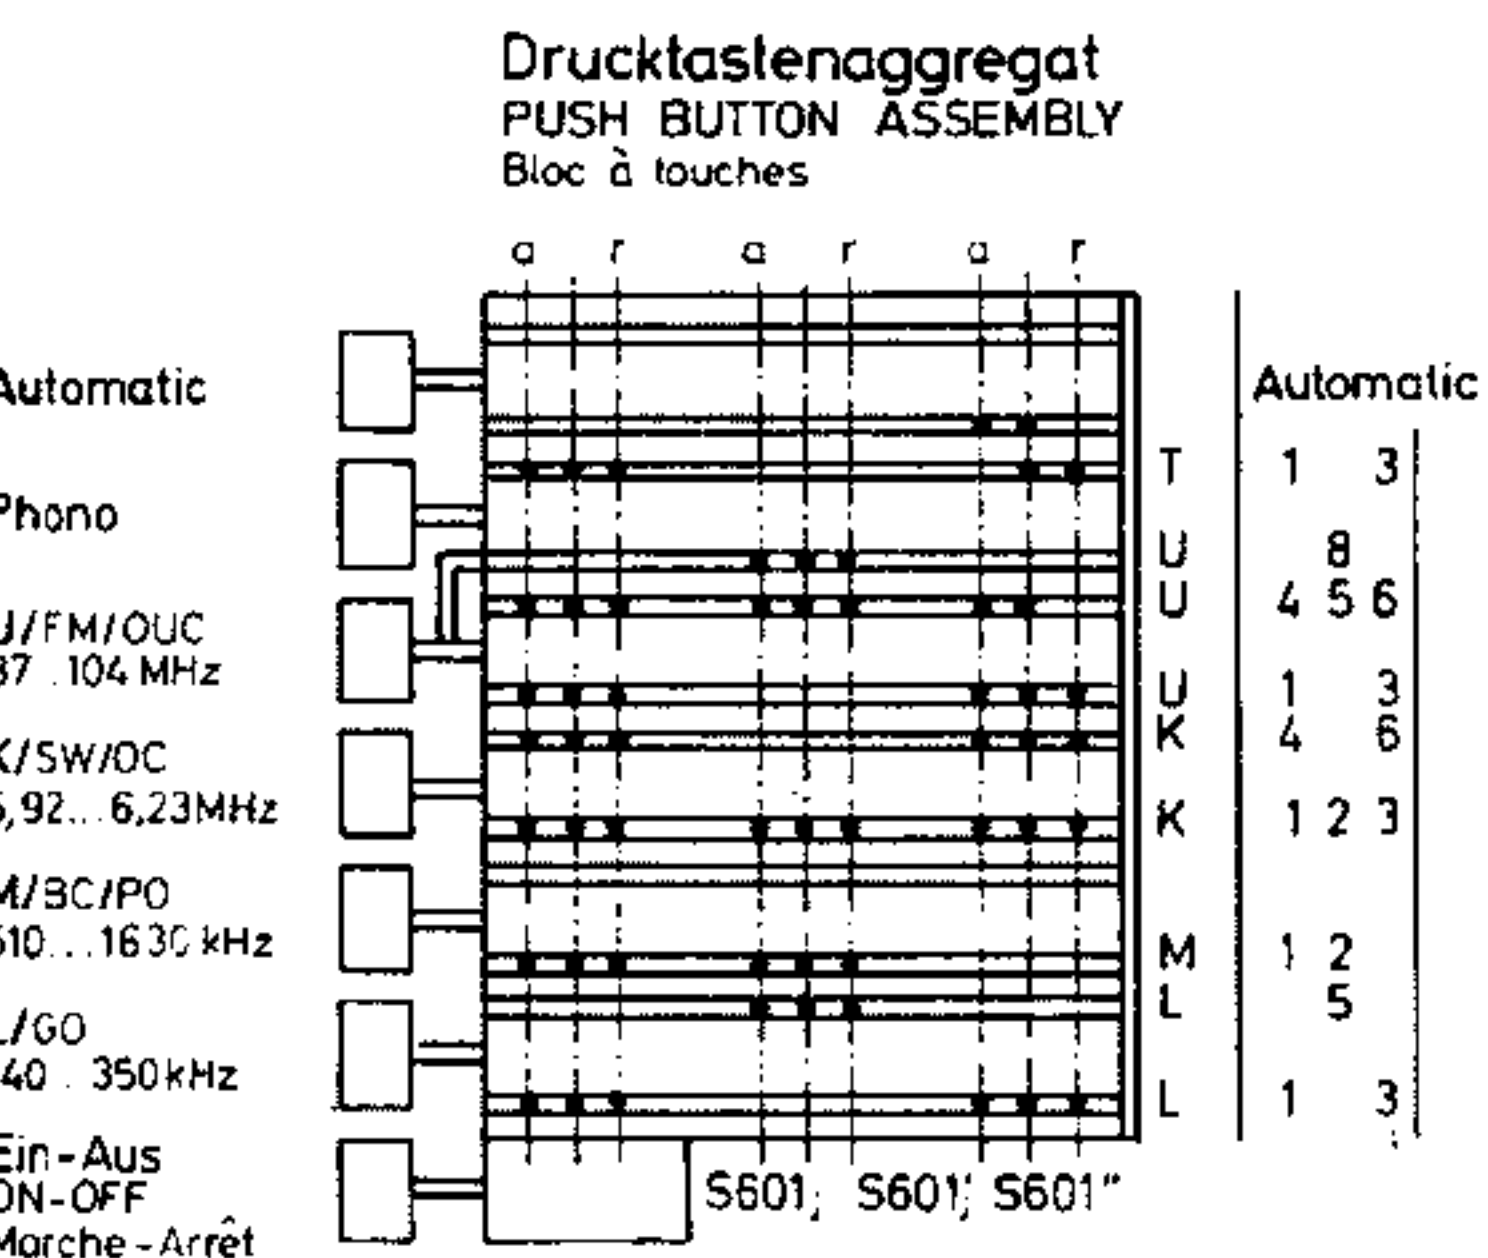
Drucktastenaggregat
PUSH BUTTON ASSEMBLY
Bloc à touches

a r a r a r

Automatic

Phono

U/FM/OUC
87 . 104 MHz

K/SW/OC
5,92... 6,23MHz

M/BC/PO
510... 1630 kHz

L/GO
140 . 350kHz

Ein-Aus
ON-OFF
Marche-Arrêt

S601; S601; S601"

Automatic

T 1 3
U 8
U 4 5 6
U 1 3
K 4 6
K 1 2 3
M 1 2
L 5
L 1 3